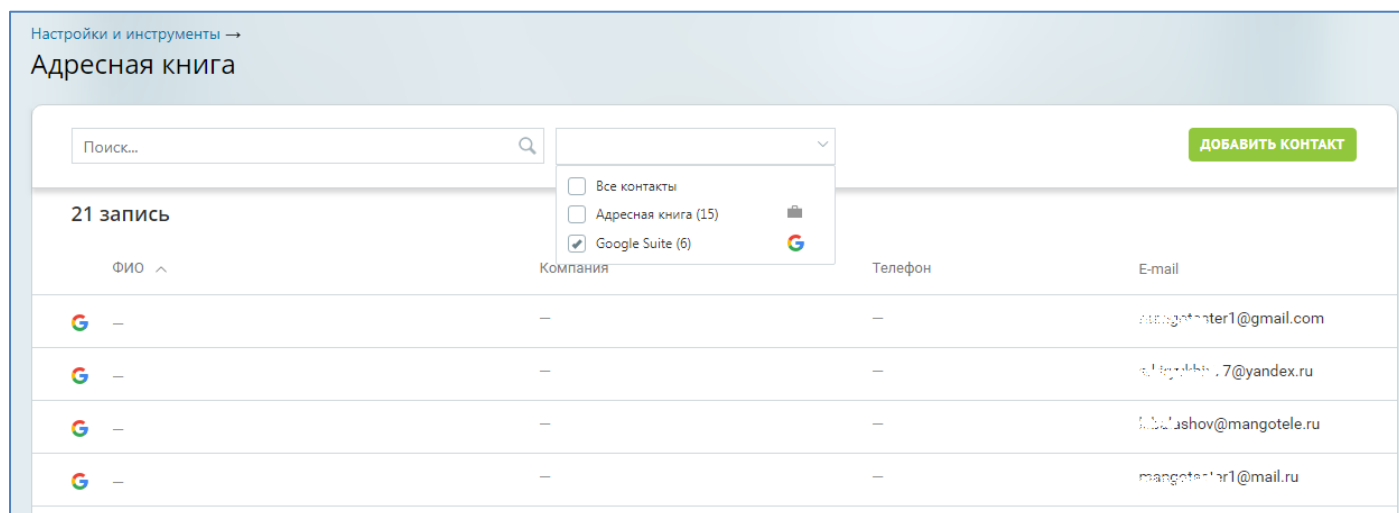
Настройки и инструменты →

Адресная книга

Поиск...

ДОБАВИТЬ КОНТАКТ

Все контакты

Адресная книга (15)

Google Suite (6)

21 запись

| | ФИО | Компания | Телефон | E-mail |
|---|---|---|---|---|
| G | – | – | – | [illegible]ter1@gmail.com |
| G | – | – | – | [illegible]7@yandex.ru |
| G | – | – | – | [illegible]shov@mangotele.ru |
| G | – | – | – | mangot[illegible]r1@mail.ru |